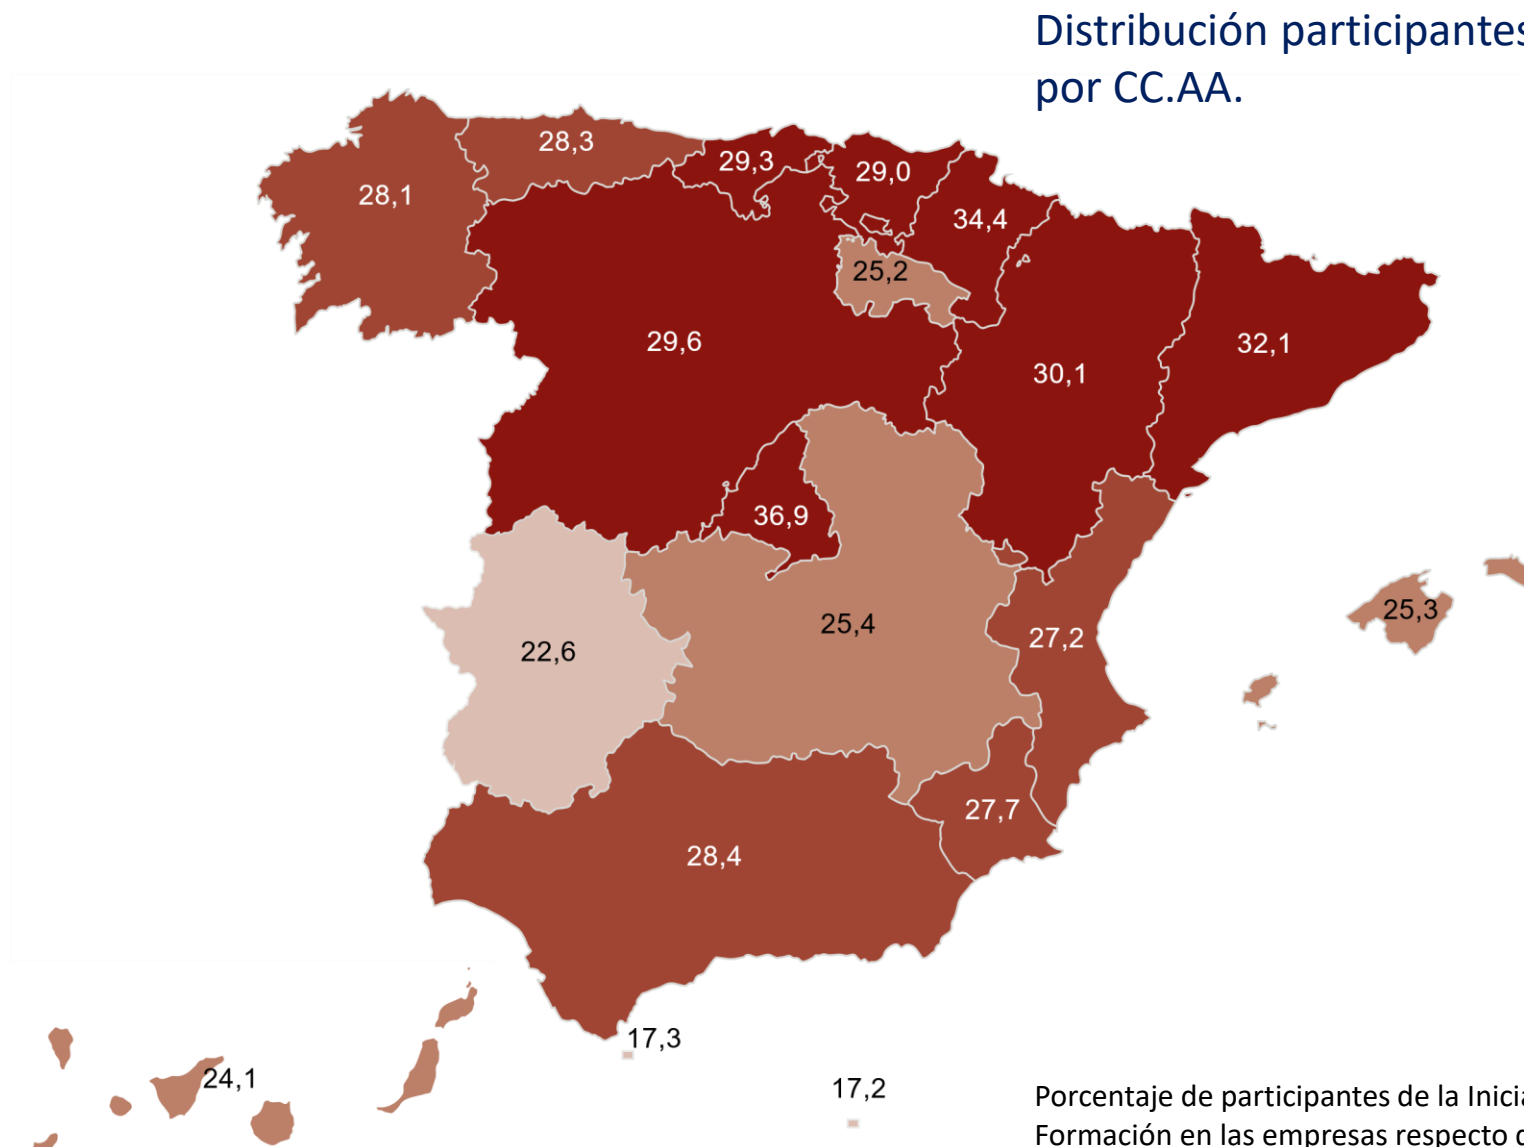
Distribución participantes por CC.AA.

28,3
29,3
29,0
28,1
34,4
25,2
29,6
32,1
30,1
36,9
25,4
27,2
25,3
22,6
27,7
28,4
17,3
24,1
17,2

Porcentaje de participantes de la Inicia
Formación en las empresas respecto d